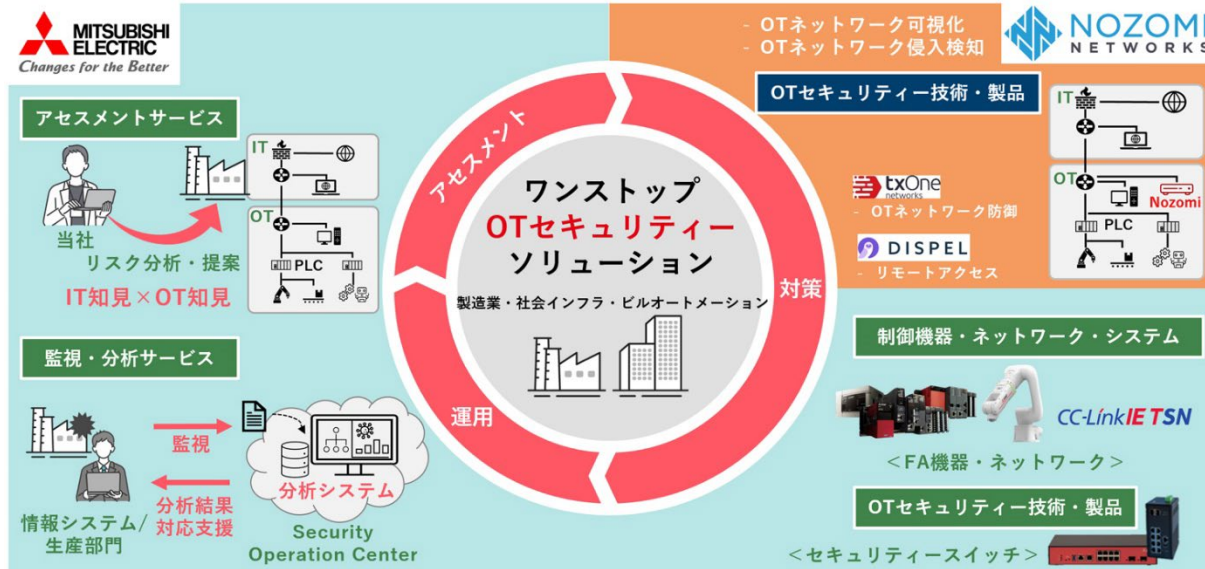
MITSUBISHI ELECTRIC
Changes for the Better

アセスメントサービス

IT
OT
PLC

当社
リスク分析・提案
IT知見×OT知見

監視・分析サービス

監視
分析結果
対応支援

情報システム/
生産部門

分析システム
Security
Operation Center

アセスメント
ワンストップ
OTセキュリティー
ソリューション
製造業・社会インフラ・ビルオートメーション
対策
運用

- OTネットワーク可視化
- OTネットワーク侵入検知
NOZOMI NETWORKS

OTセキュリティー技術・製品

txOne networks
- OTネットワーク防御
DISPEL
- リモートアクセス

IT
OT
Nozomi
PLC

制御機器・ネットワーク・システム

CC-Link IE TSN
<FA機器・ネットワーク>

OTセキュリティー技術・製品
<セキュリティースイッチ>